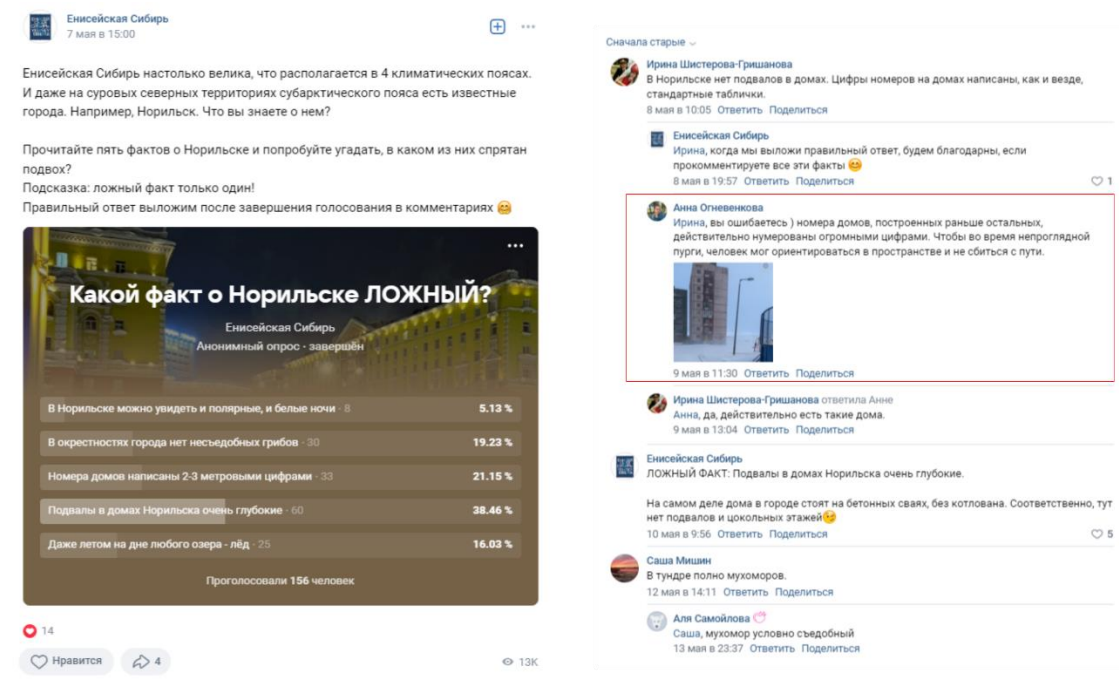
Енисейская Сибирь
7 мая в 15:00

Енисейская Сибирь настолько велика, что располагается в 4 климатических поясах. И даже на суровых северных территориях субарктического пояса есть известные города. Например, Норильск. Что вы знаете о нем?

Прочитайте пять фактов о Норильске и попробуйте угадать, в каком из них спрятан подвох?
Подсказка: ложный факт только один!
Правильный ответ выложим после завершения голосования в комментариях 😄

Какой факт о Норильске ЛОЖНЫЙ?
Енисейская Сибирь
Анонимный опрос · завершён

| | |
|---|---|
| В Норильске можно увидеть и полярные, и белые ночи · 8 | 5.13 % |
| В окрестностях города нет несъедобных грибов · 30 | 19.23 % |
| Номера домов написаны 2-3 метровыми цифрами · 33 | 21.15 % |
| Подвалы в домах Норильска очень глубокие · 60 | 38.46 % |
| Даже летом на дне любого озера - лёд · 25 | 16.03 % |

Проголосовали 156 человек

14
Нравится 4
13K

Сначала старые

Ирина Шистерова-Гришанова
В Норильске нет подвалов в домах. Цифры номеров на домах написаны, как и везде, стандартные таблички.
8 мая в 10:05 Ответить Поделиться

Енисейская Сибирь
Ирина, когда мы выложим правильный ответ, будем благодарны, если прокомментируете все эти факты 😊
8 мая в 19:57 Ответить Поделиться 1

Анна Огневенкова
Ирина, вы ошибаетесь ) номера домов, построенных раньше остальных, действительно нумерованы огромными цифрами. Чтобы во время непроглядной пурги, человек мог ориентироваться в пространстве и не сбиться с пути.
9 мая в 11:30 Ответить Поделиться

Ирина Шистерова-Гришанова ответила Анне
Анна, да, действительно есть такие дома.
9 мая в 13:04 Ответить Поделиться

Енисейская Сибирь
ЛОЖНЫЙ ФАКТ: Подвалы в домах Норильска очень глубокие.

На самом деле дома в городе стоят на бетонных сваях, без котлована. Соответственно, тут нет подвалов и цокольных этажей😉
10 мая в 9:56 Ответить Поделиться 5

Саша Мишин
В тундре полно мухоморов.
12 мая в 14:11 Ответить Поделиться

Аля Самойлова
Саша, мухомор условно съедобный
13 мая в 23:37 Ответить Поделиться